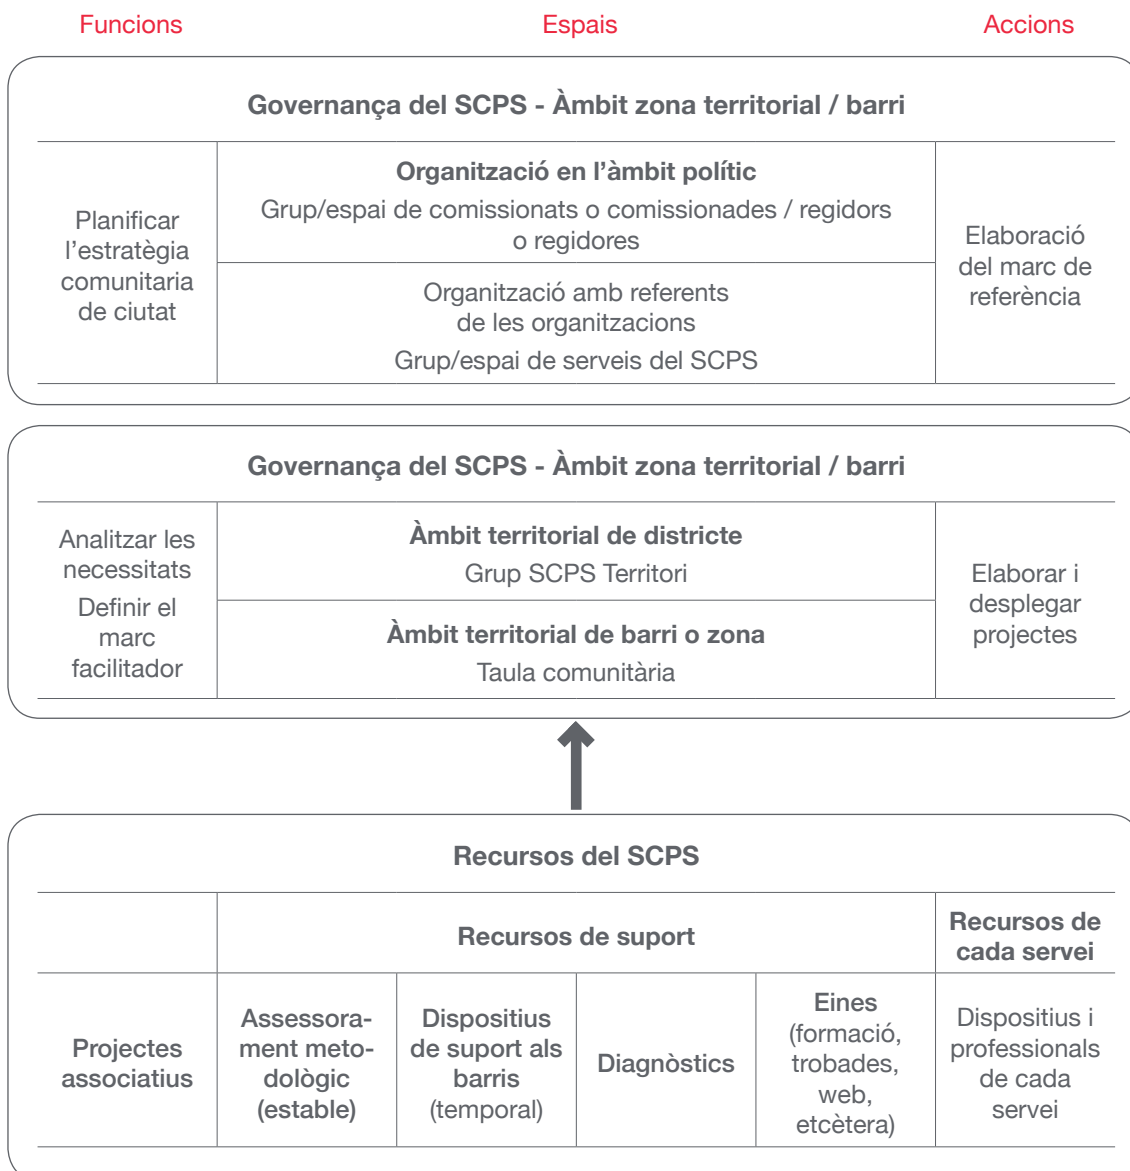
Funcions | Espais | Accions

Governança del SCPS - Àmbit zona territorial / barri

| Planificar l’estratègia comunitaria de ciutat | Organització en l’àmbit polític<br>Grup/espai de comissionats o comissionades / regidors o regidores | Elaboració del marc de referència |
|---|---|---|
| | Organització amb referents de les organitzacions<br>Grup/espai de serveis del SCPS | |

Governança del SCPS - Àmbit zona territorial / barri

| Analitzar les necessitats<br>Definir el marc facilitador | Àmbit territorial de districte<br>Grup SCPS Territori | Elaborar i desplegar projectes |
|---|---|---|
| | Àmbit territorial de barri o zona<br>Taula comunitària | |

Recursos del SCPS

| | Recursos de suport | | | | Recursos de cada servei |
|---|---|---|---|---|---|
| Projectes associatius | Assessorament metodològic (estable) | Dispositius de suport als barris (temporal) | Diagnòstics | Eines (formació, trobades, web, etcètera) | Dispositius i professionals de cada servei |